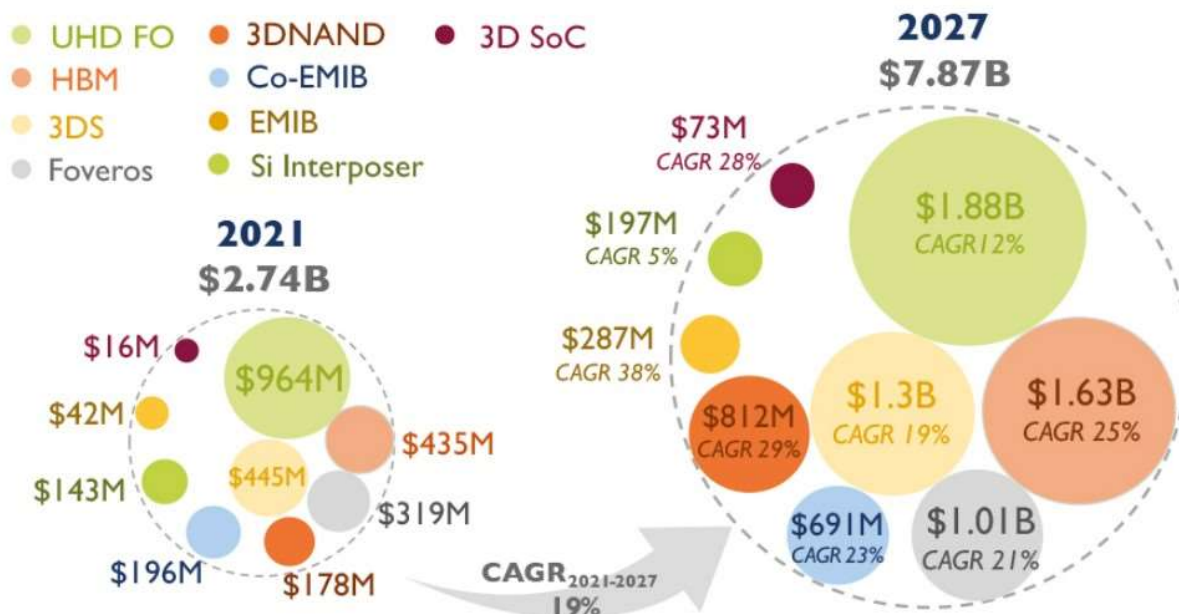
UHD FO
3DNAND
3D SoC
HBM
Co-EMIB
3DS
EMIB
Foveros
Si Interposer

2021
$2.74B

$16M
$964M
$42M
$435M
$143M
$445M
$319M
$196M
$178M

CAGR$_{2021-2027}$
19%

2027
$7.87B

$73M
CAGR 28%
$197M
CAGR 5%
$1.88B
CAGR12%
$287M
CAGR 38%
$812M
CAGR 29%
$1.3B
CAGR 19%
$1.63B
CAGR 25%
$691M
CAGR 23%
$1.01B
CAGR 21%